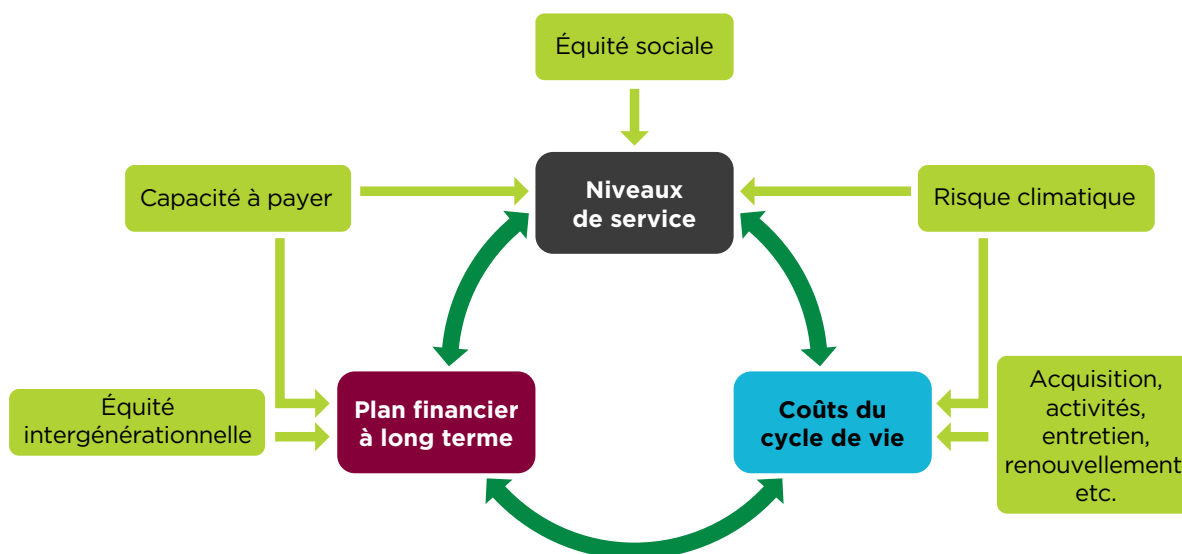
Équité sociale

Capacité à payer

Niveaux de service

Risque climatique

Équité intergénérationnelle

Plan financier à long terme

Coûts du cycle de vie

Acquisition, activités, entretien, renouvellement etc.